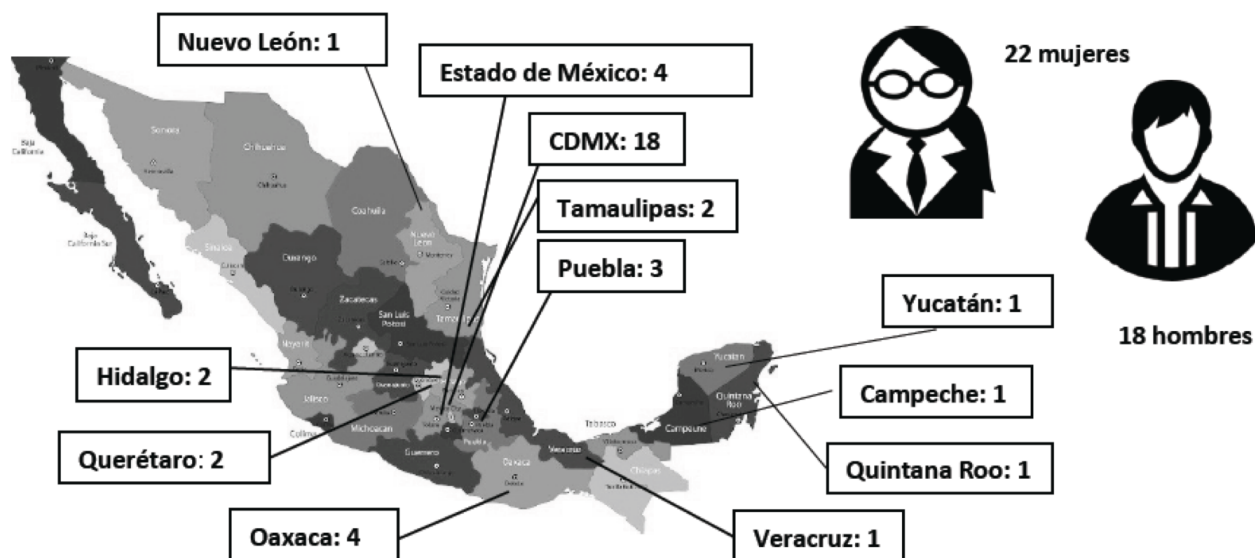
Nuevo León: 1

Estado de México: 4

CDMX: 18

Tamaulipas: 2

Puebla: 3

Hidalgo: 2

Querétaro: 2

Oaxaca: 4

Veracruz: 1

Yucatán: 1

Campeche: 1

Quintana Roo: 1

22 mujeres

18 hombres

Sonora

Chihuahua

Coahuila

Nuevo León

Baja California

Baja California Sur

Sinaloa

Durango

Zacatecas

San Luis Potosí

Nayarit

Jalisco

Colima

Michoacán

Guerrero

Oaxaca

Veracruz

Tabasco

Chiapas

Campeche

Yucatán

Quintana Roo

Puebla